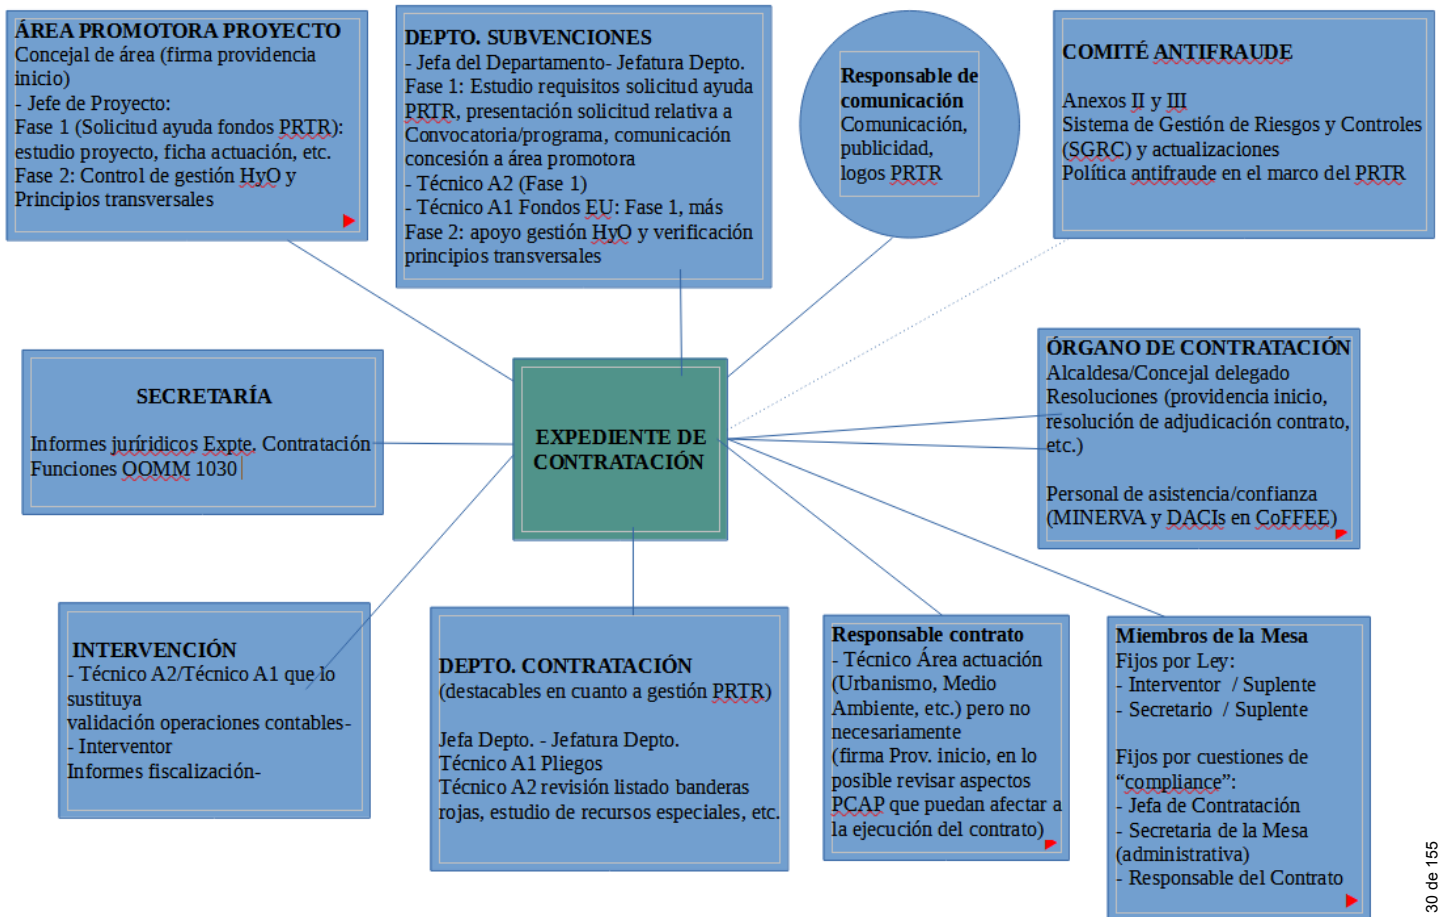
ÁREA PROMOTORA PROYECTO
Concejal de área (firma providencia inicio)
- Jefe de Proyecto:
Fase 1 (Solicitud ayuda fondos PRTR): estudio proyecto, ficha actuación, etc.
Fase 2: Control de gestión HyO y Principios transversales

DEPTO. SUBVENCIONES
- Jefa del Departamento- Jefatura Depto.
Fase 1: Estudio requisitos solicitud ayuda PRTR, presentación solicitud relativa a Convocatoria/programa, comunicación concesión a área promotora
- Técnico A2 (Fase 1)
- Técnico A1 Fondos EU: Fase 1, más Fase 2: apoyo gestión HyO y verificación principios transversales

Responsable de comunicación
Comunicación, publicidad, logos PRTR

COMITÉ ANTIFRAUDE
Anexos II y III
Sistema de Gestión de Riesgos y Controles (SGRC) y actualizaciones
Política antifraude en el marco del PRTR

SECRETARÍA
Informes juríridicos Expte. Contratación
Funciones OOMM 1030

EXPEDIENTE DE CONTRATACIÓN

ÓRGANO DE CONTRATACIÓN
Alcaldesa/Concejal delegado
Resoluciones (providencia inicio, resolución de adjudicación contrato, etc.)

Personal de asistencia/confianza (MINERVA y DACIs en CoFFEE)

INTERVENCIÓN
- Técnico A2/Técnico A1 que lo sustituya
validación operaciones contables-
- Interventor
Informes fiscalización-

DEPTO. CONTRATACIÓN
(destacables en cuanto a gestión PRTR)

Jefa Depto. - Jefatura Depto.
Técnico A1 Pliegos
Técnico A2 revisión listado banderas rojas, estudio de recursos especiales, etc.

Responsable contrato
- Técnico Área actuación (Urbanismo, Medio Ambiente, etc.) pero no necesariamente
(firma Prov. inicio, en lo posible revisar aspectos PCAP que puedan afectar a la ejecución del contrato)

Miembros de la Mesa
Fijos por Ley:
- Interventor / Suplente
- Secretario / Suplente

Fijos por cuestiones de "compliance":
- Jefa de Contratación
- Secretaria de la Mesa (administrativa)
- Responsable del Contrato

30 de 155